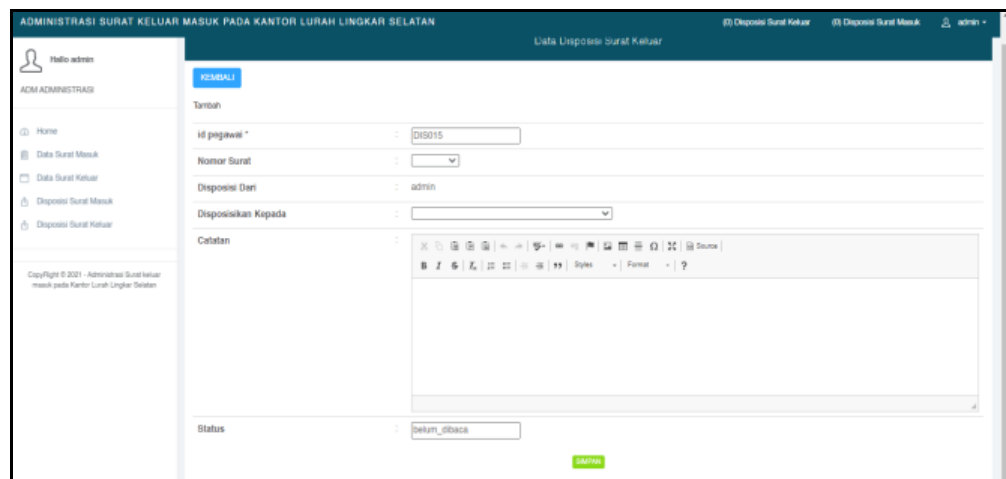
ADMINISTRASI SURAT KELUAR MASUK PADA KANTOR LURAH LINGKAR SELATAN

(0) Disposisi Surat Keluar (0) Disposisi Surat Masuk admin

Hallo admin

ADM ADMINISTRASI

Home

Data Surat Masuk

Data Surat Keluar

Disposisi Surat Masuk

Disposisi Surat Keluar

CopyRight © 2021 - Administrasi Surat keluar masuk pada Kantor Lurah Lingkar Selatan

Data Disposisi Surat Keluar

KEMBALI

Tambah

| | | |
|---|---|---|
| id pegawai * | : | DIS015 |
| Nomor Surat | : | |
| Disposisi Dari | : | admin |
| Disposisikan Kepada | : | |
| Catatan | : | |
| Status | : | belum_dibaca |

Source

Styles Format ?

SIMPAN